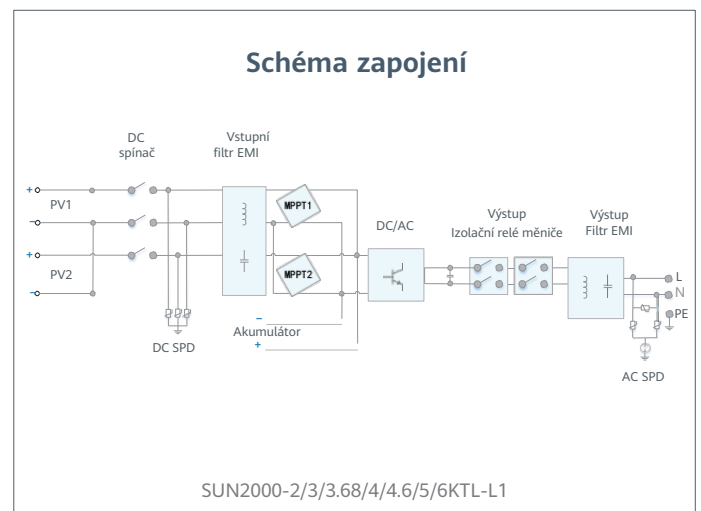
Schéma zapojení

DC spínač

Vstupní filtr EMI

+
PV1
–

+
PV2
–

MPPT1

MPPT2

DC/AC

Výstup Izolační relé měniče

Výstup Filtr EMI

L
N
PE

DC SPD

–
Akumulátor
+

AC SPD

SUN2000-2/3/3.68/4/4.6/5/6KTL-L1